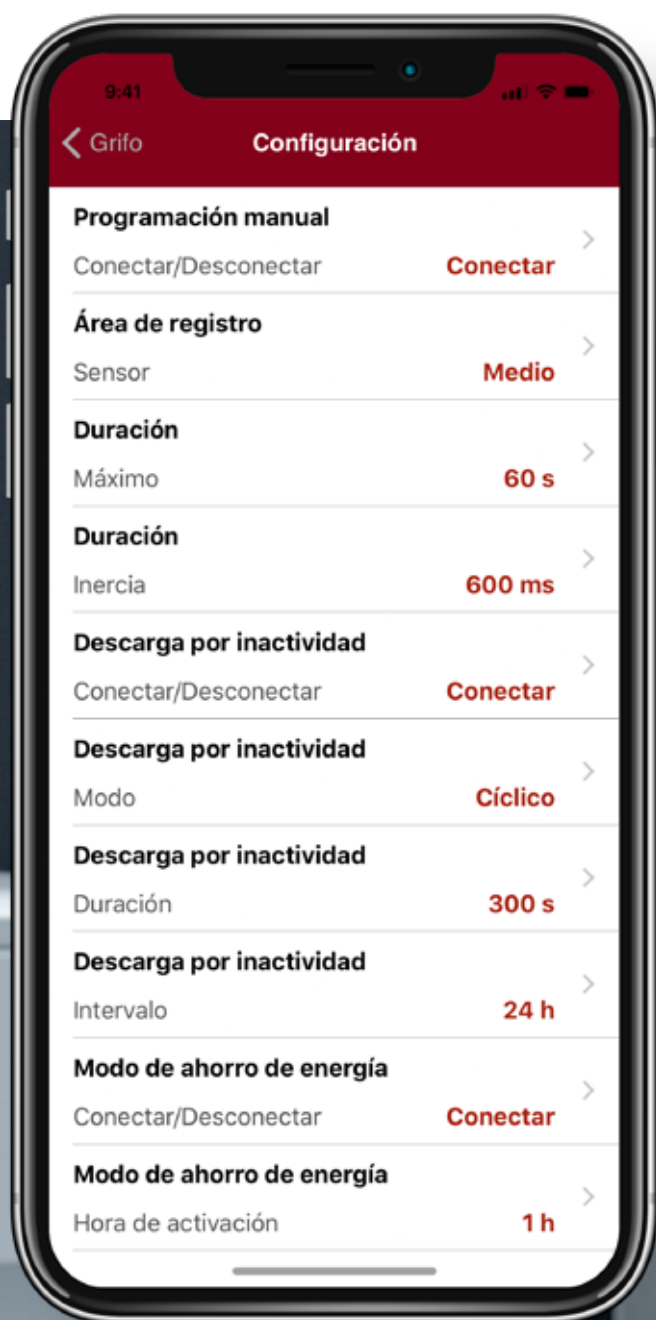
9:41

Grifo Configuración

Programación manual
Conectar/Desconectar Conectar

Área de registro
Sensor Medio

Duración
Máximo 60 s

Duración
Inercia 600 ms

Descarga por inactividad
Conectar/Desconectar Conectar

Descarga por inactividad
Modo Cíclico

Descarga por inactividad
Duración 300 s

Descarga por inactividad
Intervalo 24 h

Modo de ahorro de energía
Conectar/Desconectar Conectar

Modo de ahorro de energía
Hora de activación 1 h